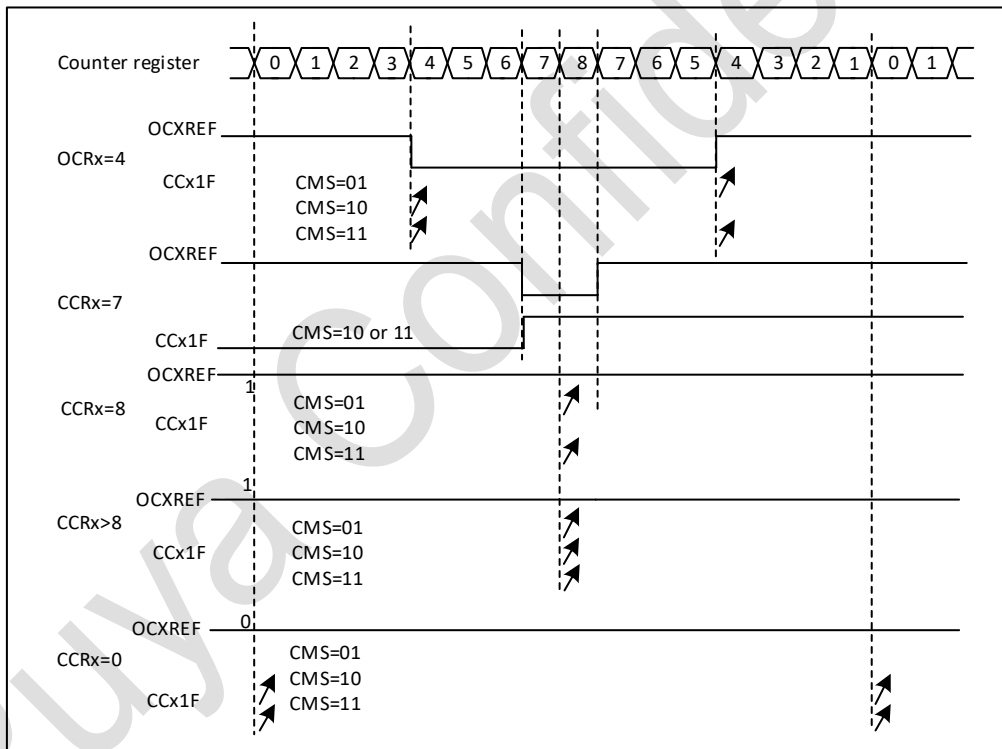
Counter register 0 1 2 3 4 5 6 7 8 7 6 5 4 3 2 1 0 1

OCXREF
OCRx=4
CCx1F
CMS=01
CMS=10
CMS=11

OCXREF
CCRx=7
CCx1F
CMS=10 or 11

OCXREF
1
CCRx=8
CCx1F
CMS=01
CMS=10
CMS=11

OCXREF
1
CCRx>8
CCx1F
CMS=01
CMS=10
CMS=11

OCXREF
0
CCRx=0
CCx1F
CMS=01
CMS=10
CMS=11

uya Confide